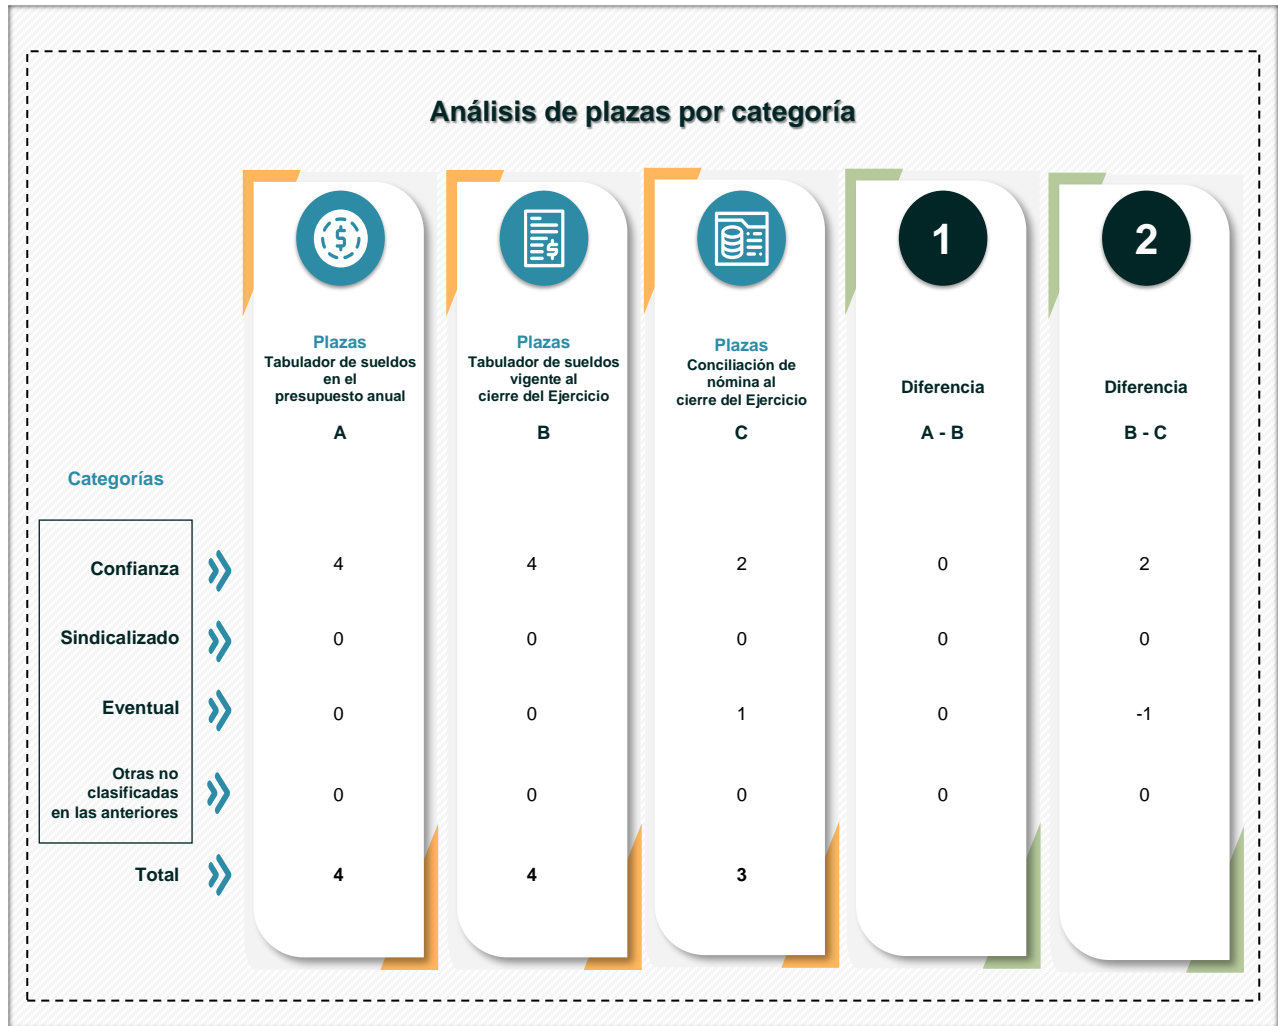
Análisis de plazas por categoría

| Categorías | Plazas Tabulador de sueldos en el presupuesto anual A | Plazas Tabulador de sueldos vigente al cierre del Ejercicio B | Plazas Conciliación de nómina al cierre del Ejercicio C | 1 Diferencia A - B | 2 Diferencia B - C |
|---|---|---|---|---|---|
| Confianza | 4 | 4 | 2 | 0 | 2 |
| Sindicalizado | 0 | 0 | 0 | 0 | 0 |
| Eventual | 0 | 0 | 1 | 0 | -1 |
| Otras no clasificadas en las anteriores | 0 | 0 | 0 | 0 | 0 |
| Total | 4 | 4 | 3 | | |